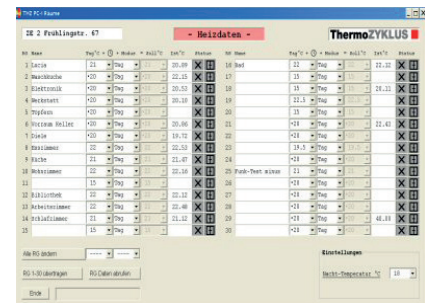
THZ PC - Räume

DE 2 Frühlingstr. 67

- Heizdaten -

ThermoZYKLUS

| Nr | Name | Tag°C | Modus | Soll°C | Ist°C | Status |
|---|---|---|---|---|---|---|
| 1 | Lucia | 21 | Tag | | 20.00 | |
| 2 | Waschküche | •20 | Tag | | 22.15 | |
| 3 | Elektronik | •20 | Tag | | 20.53 | |
| 4 | Werkstatt | •20 | Tag | | 20.19 | |
| 5 | Töpfern | •20 | Tag | | | |
| 6 | Vorraum Keller | •20 | Tag | | 20.06 | |
| 7 | Diele | •20 | Tag | | 19.72 | |
| 8 | Esszimmer | 22 | Tag | | 22.53 | |
| 9 | Küche | 21 | Tag | | 21.87 | |
| 10 | Wohnzimmer | 22 | Tag | | 22.10 | |
| 11 | | 15 | Tag | | | |
| 12 | Bibliothek | 22 | Tag | | 22.15 | |
| 13 | Arbeitszimmer | 22 | Tag | | 22.43 | |
| 14 | Schlafzimmer | 21 | Tag | | 21.12 | |
| 15 | | 15 | Tag | | | |

| Nr | Name | Tag°C | Modus | Soll°C | Ist°C | Status |
|---|---|---|---|---|---|---|
| 16 | Bad | 22 | Tag | | 22.12 | |
| 17 | | 15 | Tag | | | |
| 18 | | 15 | Tag | | 20.21 | |
| 19 | | 22.5 | Tag | | | |
| 20 | | 15 | Tag | | | |
| 21 | | •20 | Tag | | 22.43 | |
| 22 | | •20 | Tag | | | |
| 23 | | 19.5 | Tag | | | |
| 24 | Funk-Test minus | 21 | Tag | | | |
| 25 | | •20 | Tag | | | |
| 26 | | •20 | Tag | | | |
| 27 | | •20 | Tag | | | |
| 28 | | •20 | Tag | | 48.00 | |
| 29 | | •20 | Tag | | | |
| 30 | | •20 | Tag | | | |

Alle RG ändern

RG 1-30 übertragen

RG Daten abrufen

Ende

Einstellungen

Nacht-Temperatur °C 18